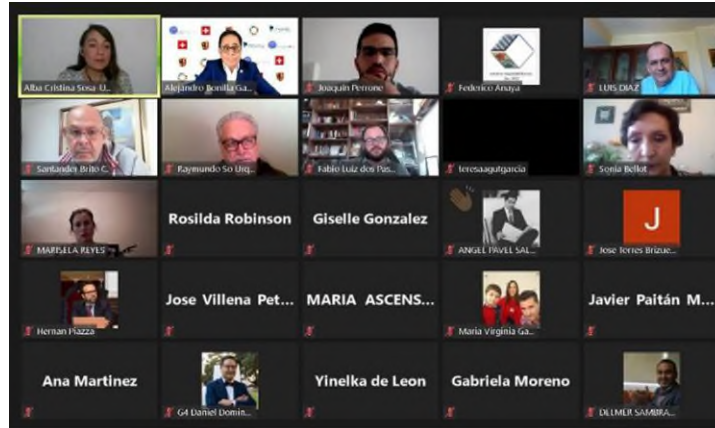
Alba Cristina Sosa U...
Alejandro Bonilla Ga...
Joaquin Perrone
Federico Anaya
LUIS DIAZ
Santander Brito C...
Raymundo So Usq...
Fabio Luiz dos Pas...
teresaagutgarcia
Sonia Bellot
MARISELA REYES
Rosilda Robinson
Giselle Gonzalez
ANGEL PAVEL SAL...
J
Jose Torres Brizue...
Hernan Piazza
Jose Villena Pet...
MARIA ASCENS...
Maria Virginia Ga...
Javier Paitán M...
Ana Martinez
G4 Daniel Domin...
Yinelka de Leon
Gabriela Moreno
DELMER SAMBRA...